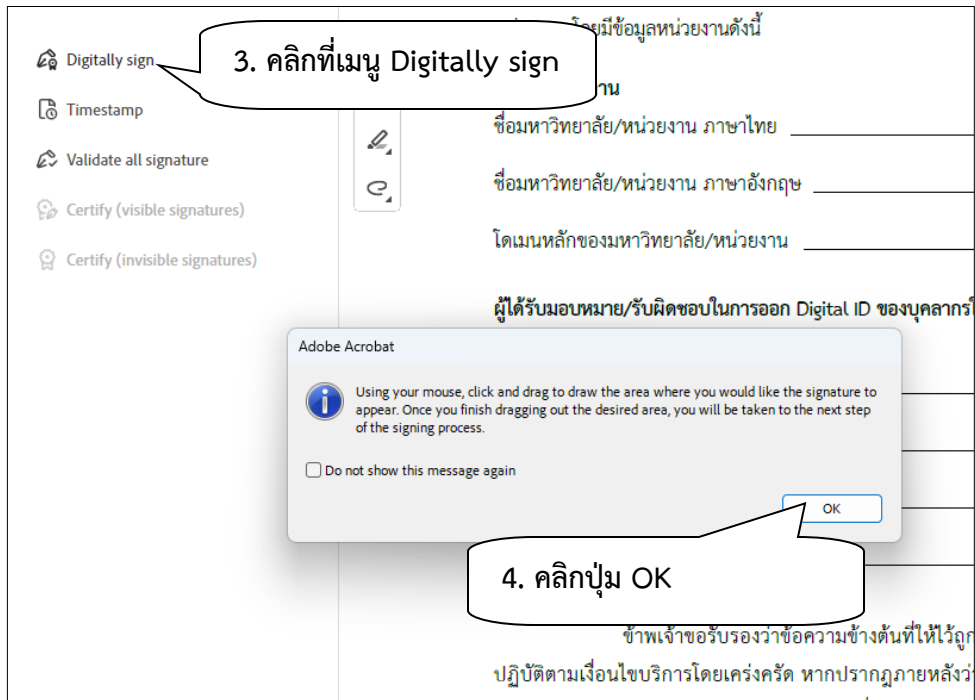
Digitally sign

Timestamp

Validate all signature

Certify (visible signatures)

Certify (invisible signatures)

3. คลิกที่เมนู Digitally sign

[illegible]โดยมีข้อมูลหน่วยงานดังนี้

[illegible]งาน

ชื่อมหาวิทยาลัย/หน่วยงาน ภาษาไทย

ชื่อมหาวิทยาลัย/หน่วยงาน ภาษาอังกฤษ

โดเมนหลักของมหาวิทยาลัย/หน่วยงาน

ผู้ได้รับมอบหมาย/รับผิดชอบในการออก Digital ID ของบุคลากร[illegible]

Adobe Acrobat

Using your mouse, click and drag to draw the area where you would like the signature to appear. Once you finish dragging out the desired area, you will be taken to the next step of the signing process.

Do not show this message again

OK

4. คลิกปุ่ม OK

ข้าพเจ้าขอรับรองว่าข้อความข้างต้นที่ให้ไว้ถู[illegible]

ปฏิบัติตามเงื่อนไขบริการโดยเคร่งครัด หากปรากฏภายหลังว่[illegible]